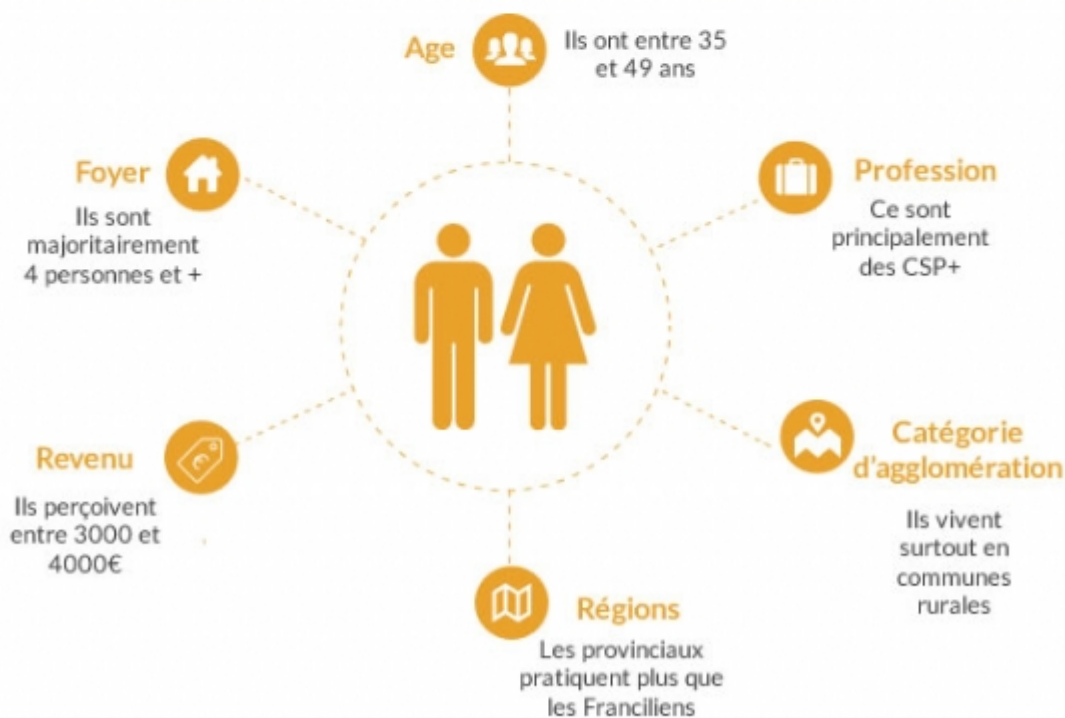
Age
Ils ont entre 35 et 49 ans

Foyer
Ils sont majoritairement 4 personnes et +

Profession
Ce sont principalement des CSP+

Revenu
Ils perçoivent entre 3000 et 4000€

Catégorie d'agglomération
Ils vivent surtout en communes rurales

Régions
Les provinciaux pratiquent plus que les Franciliens